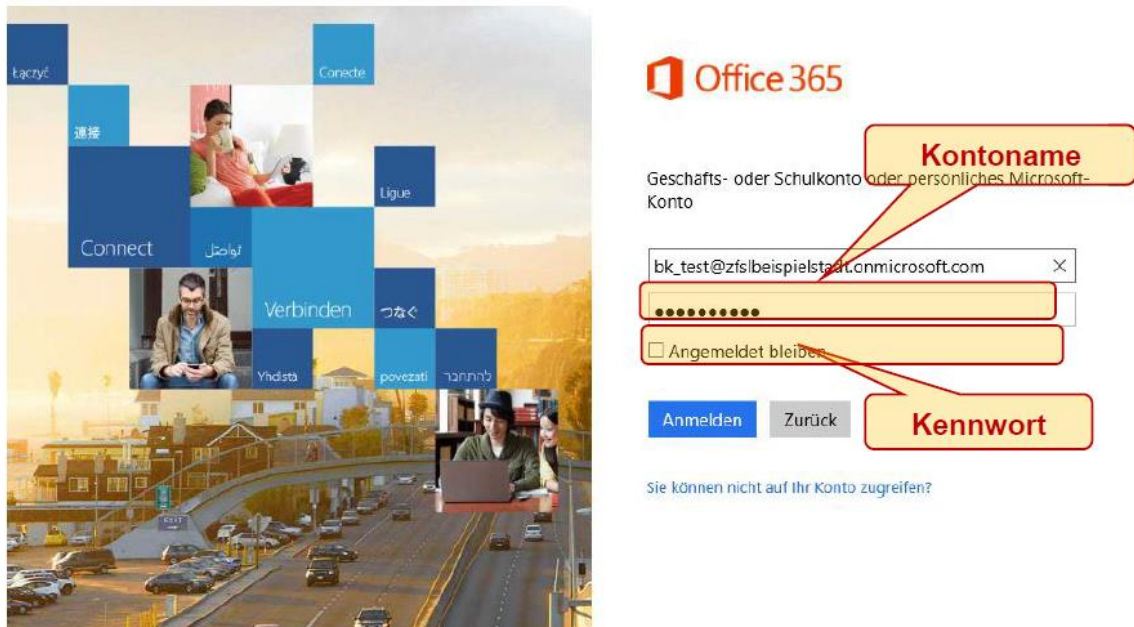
Łączyć

Conecte

連接

Ligue

Connect

تواصل

Verbinden

つなぐ

Yhdistä

povezati

להתחבר

Office 365

Kontoname

Geschäfts- oder Schulkonto oder persönliches Microsoft-Konto

bk_test@zfslbeispielstadt.onmicrosoft.com ×

••••••••••

☐ Angemeldet bleiben

Anmelden Zurück

Kennwort

Sie können nicht auf Ihr Konto zugreifen?